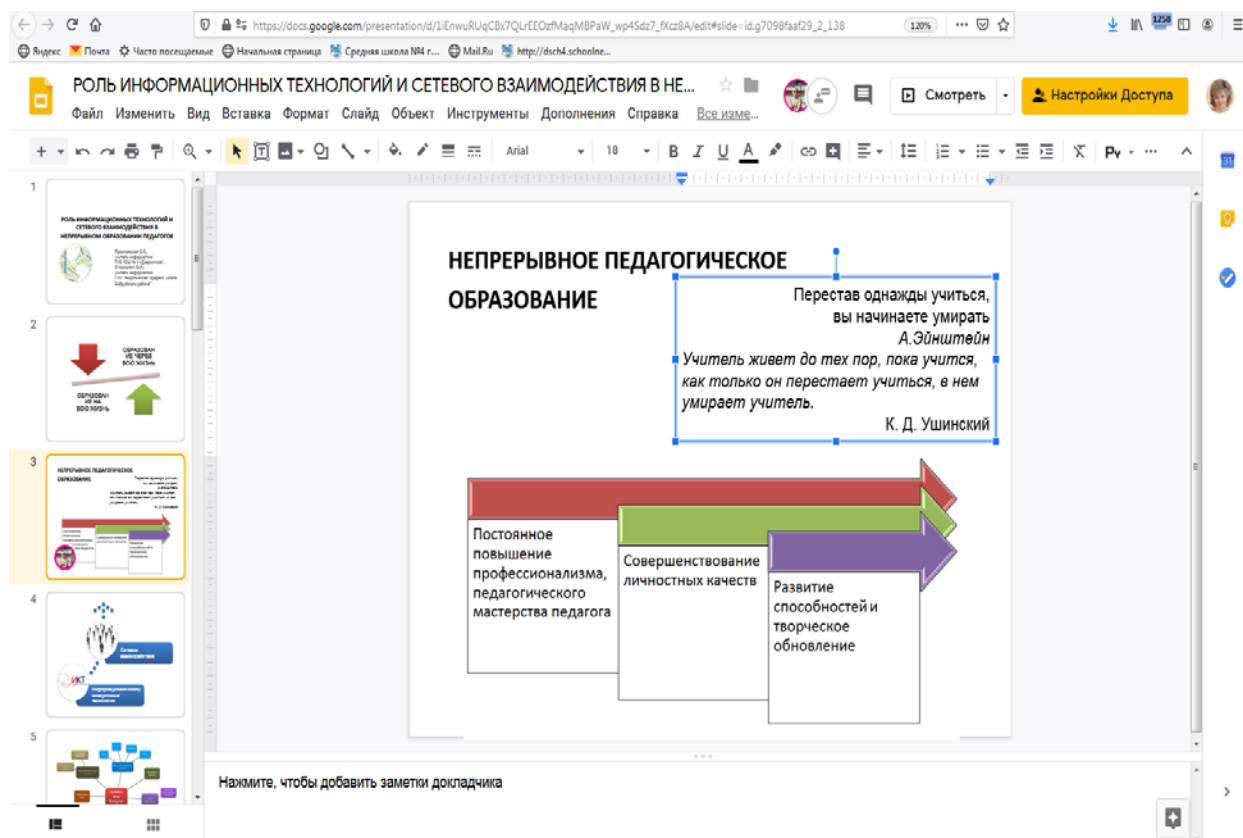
https://docs.google.com/presentation/d/1iEnwuRUqCBx7QLrEEOzfMaqMBPaW_wp4Sdz7_fXcz8A/edit#slide=id.g7098faaf29_2_138
120%

Яндекс Почта Часто посещаемые Начальная страница Средняя школа №4 г... Mail.Ru http://dsch4.schoolne...

РОЛЬ ИНФОРМАЦИОННЫХ ТЕХНОЛОГИЙ И СЕТЕВОГО ВЗАИМОДЕЙСТВИЯ В НЕ...

Файл Изменить Вид Вставка Формат Слайд Объект Инструменты Дополнения Справка Все изме...

Смотреть Настройки Доступа

Arial 18

1
РОЛЬ ИНФОРМАЦИОННЫХ ТЕХНОЛОГИЙ И СЕТЕВОГО ВЗАИМОДЕЙСТВИЯ В НЕПРЕРЫВНОМ ОБРАЗОВАНИИ ПЕДАГОГОВ

2
ОБРАЗОВАНИЕ ЧЕРЕЗ ВСЮ ЖИЗНЬ
ОБРАЗОВАНИЕ НА ВСЮ ЖИЗНЬ

3

4
Сетевое взаимодействие
ИКТ

5

НЕПРЕРЫВНОЕ ПЕДАГОГИЧЕСКОЕ ОБРАЗОВАНИЕ

Перестав однажды учиться, вы начинаете умирать
А.Эйнштейн
Учитель живет до тех пор, пока учится, как только он перестает учиться, в нем умирает учитель.
К. Д. Ушинский

Постоянное повышение профессионализма, педагогического мастерства педагога

Совершенствование личностных качеств

Развитие способностей и творческое обновление

Нажмите, чтобы добавить заметки докладчика